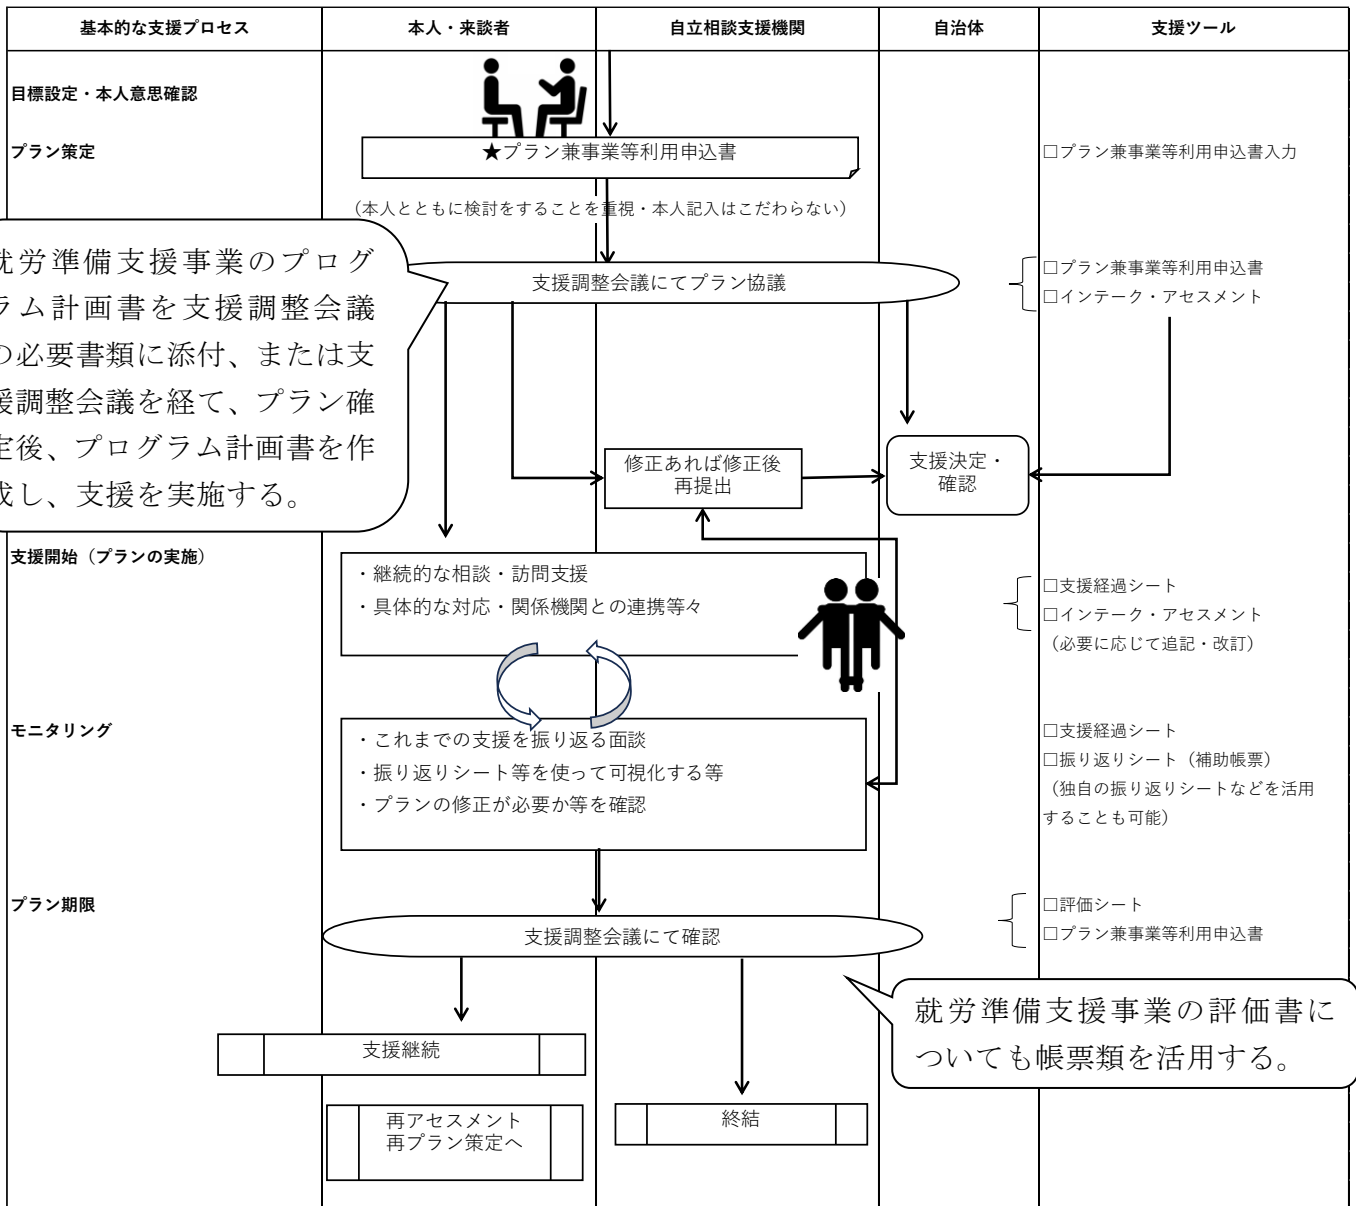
| 基本的な支援プロセス | 本人・来談者 | 自立相談支援機関 | 自治体 | 支援ツール |
|---|---|---|---|---|

目標設定・本人意思確認

プラン策定

★プラン兼事業等利用申込書

□プラン兼事業等利用申込書入力

（本人とともに検討をすることを重視・本人記入はこだわらない）

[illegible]就労準備支援事業のプログ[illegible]ラム計画書を支援調整会議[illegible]の必要書類に添付、または支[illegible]援調整会議を経て、プラン確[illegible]定後、プログラム計画書を作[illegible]成し、支援を実施する。

支援調整会議にてプラン協議

□プラン兼事業等利用申込書
□インテーク・アセスメント

修正あれば修正後
再提出

支援決定・
確認

支援開始（プランの実施）

・継続的な相談・訪問支援
・具体的な対応・関係機関との連携等々

□支援経過シート
□インテーク・アセスメント
（必要に応じて追記・改訂）

モニタリング

・これまでの支援を振り返る面談
・振り返りシート等を使って可視化する等
・プランの修正が必要か等を確認

□支援経過シート
□振り返りシート（補助帳票）
（独自の振り返りシートなどを活用することも可能）

プラン期限

支援調整会議にて確認

□評価シート
□プラン兼事業等利用申込書

就労準備支援事業の評価書についても帳票類を活用する。

支援継続

再アセスメント
再プラン策定へ

終結